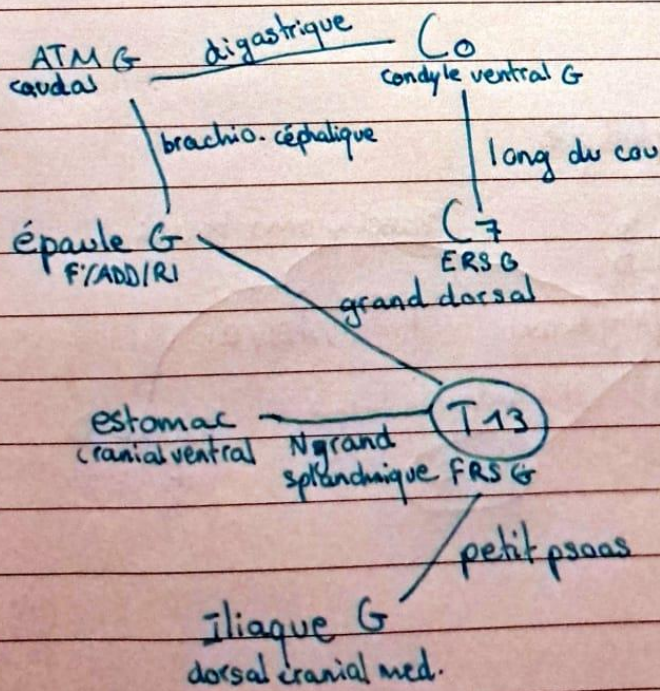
ATM G
caudal

digastrique

Co
condyle ventral G

brachio. céphalique

long du cou

épaule G
F°/ADD/RI

C7
ERS G

grand dorsal

estomac
cranial ventral

N grand splanchnique FRS G

T13

petit psoas

Iliaque G
dorsal cranial med.